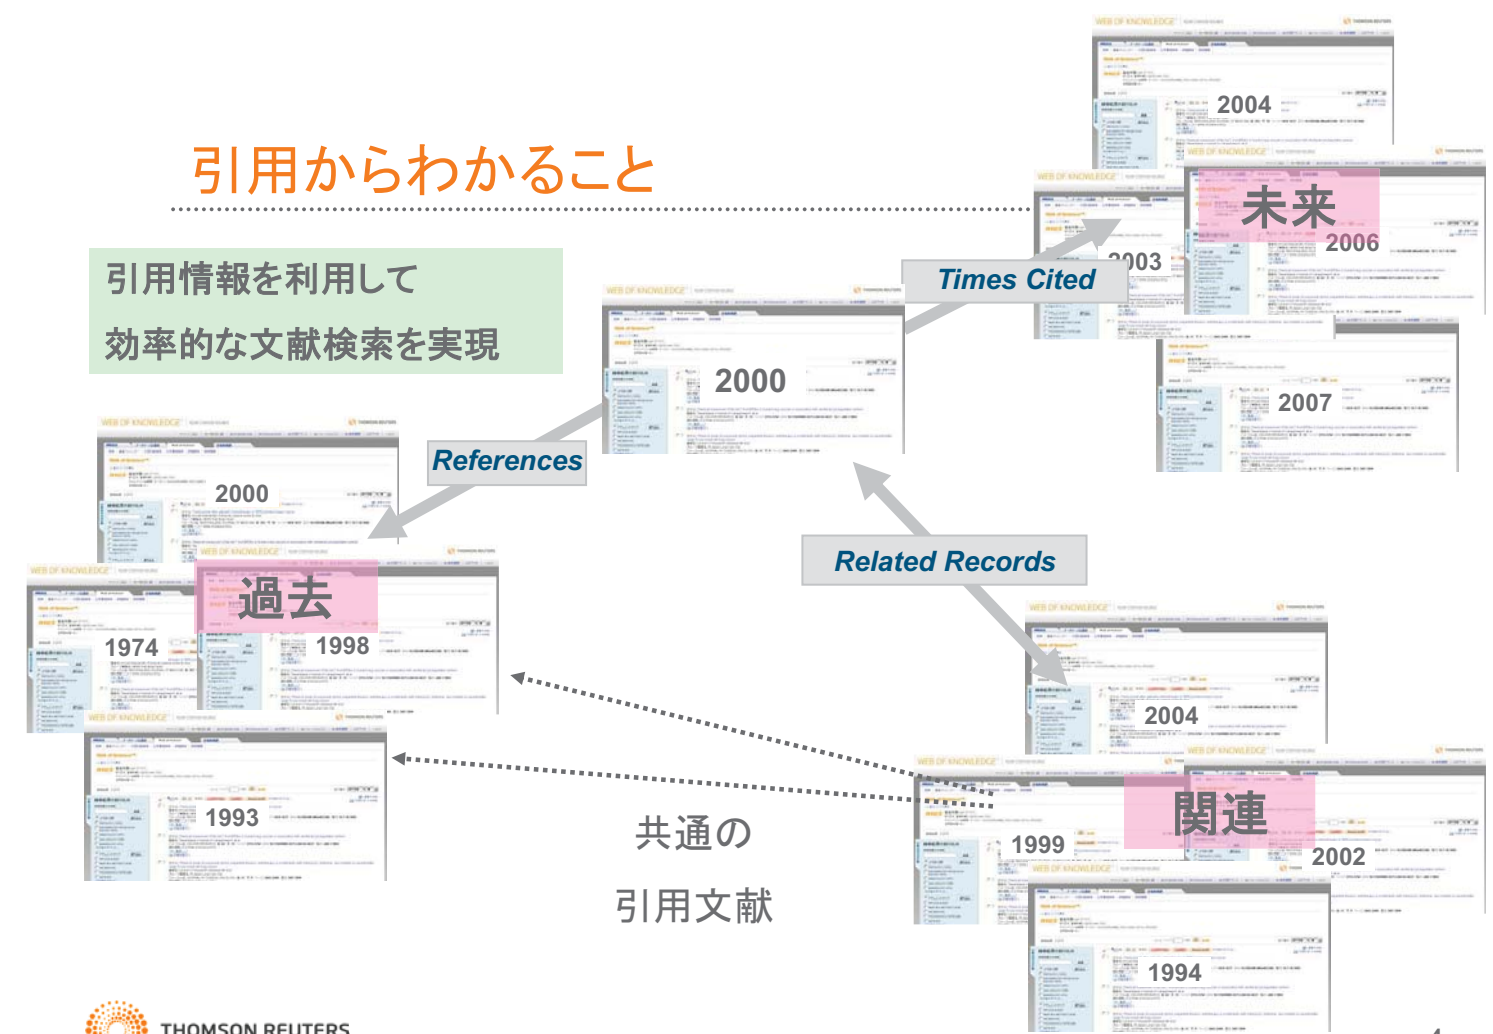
引用からわかること

引用情報を利用して
効率的な文献検索を実現

2004

未来

2006

2003

Times Cited

2000

2007

References

2000

過去

1974

1998

Related Records

2004

1993

関連

1999

2002

共通の
引用文献

1994

THOMSON REUTERS